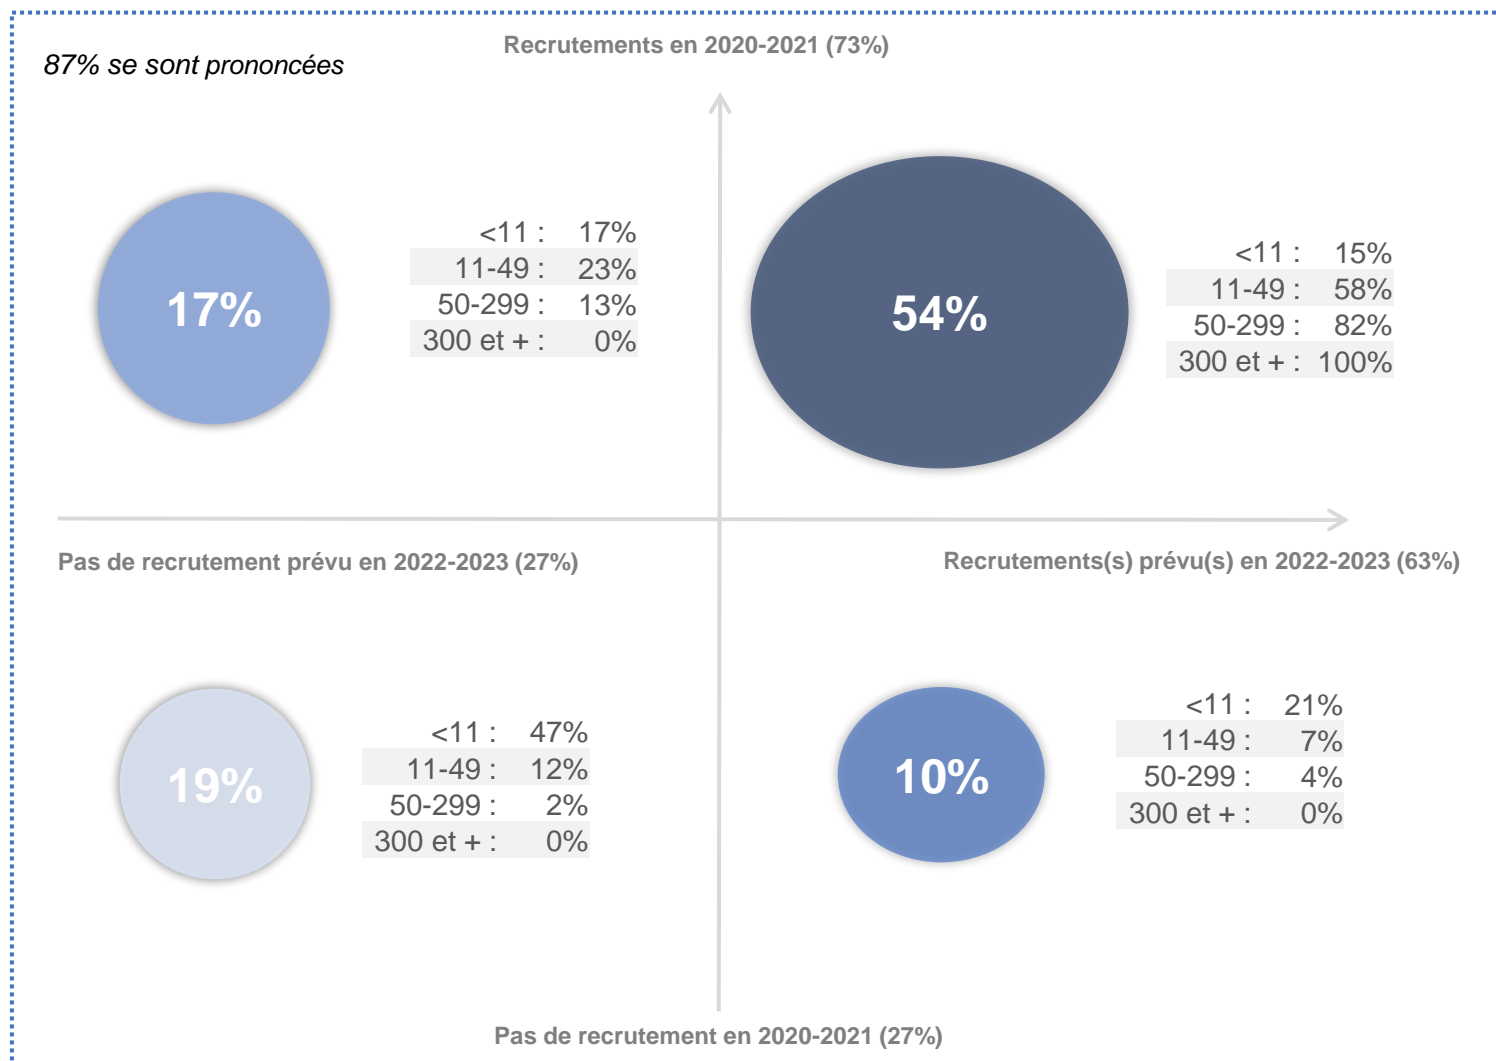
87% se sont prononcées

Recrutements en 2020-2021 (73%)

17%

| <11 : | 17% |
|---|---|
| 11-49 : | 23% |
| 50-299 : | 13% |
| 300 et + : | 0% |

54%

| <11 : | 15% |
|---|---|
| 11-49 : | 58% |
| 50-299 : | 82% |
| 300 et + : | 100% |

Pas de recrutement prévu en 2022-2023 (27%)

Recrutements(s) prévu(s) en 2022-2023 (63%)

19%

| <11 : | 47% |
|---|---|
| 11-49 : | 12% |
| 50-299 : | 2% |
| 300 et + : | 0% |

10%

| <11 : | 21% |
|---|---|
| 11-49 : | 7% |
| 50-299 : | 4% |
| 300 et + : | 0% |

Pas de recrutement en 2020-2021 (27%)